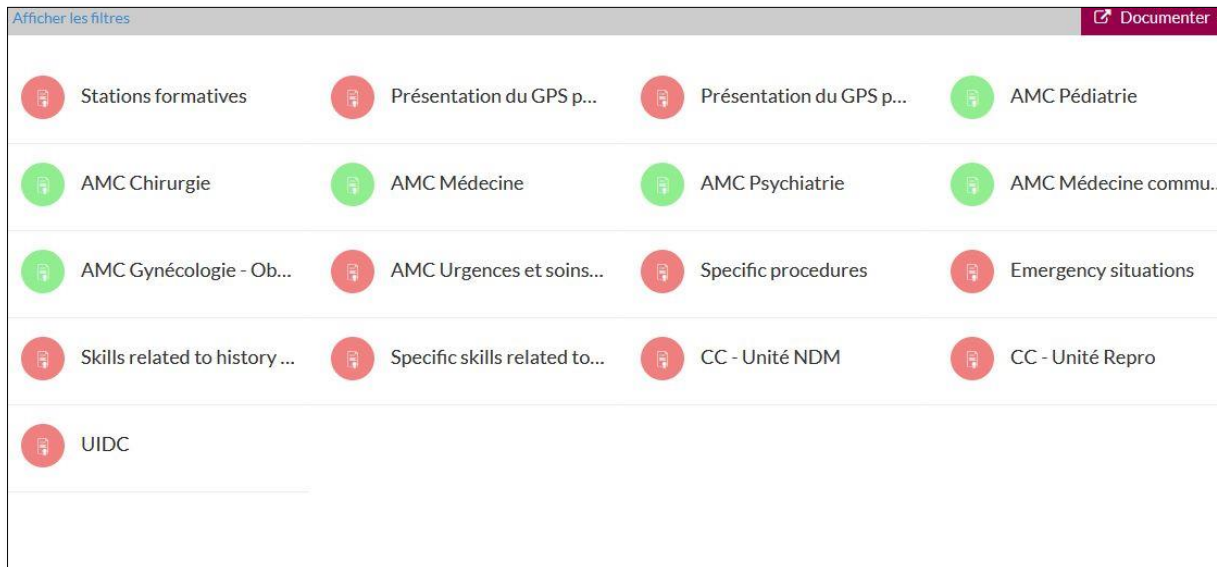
Afficher les filtres

Documenter

Stations formatives

Présentation du GPS p...

Présentation du GPS p...

AMC Pédiatrie

AMC Chirurgie

AMC Médecine

AMC Psychiatrie

AMC Médecine commu...

AMC Gynécologie - Ob...

AMC Urgences et soins...

Specific procedures

Emergency situations

Skills related to history ...

Specific skills related to...

CC - Unité NDM

CC - Unité Repro

UIDC